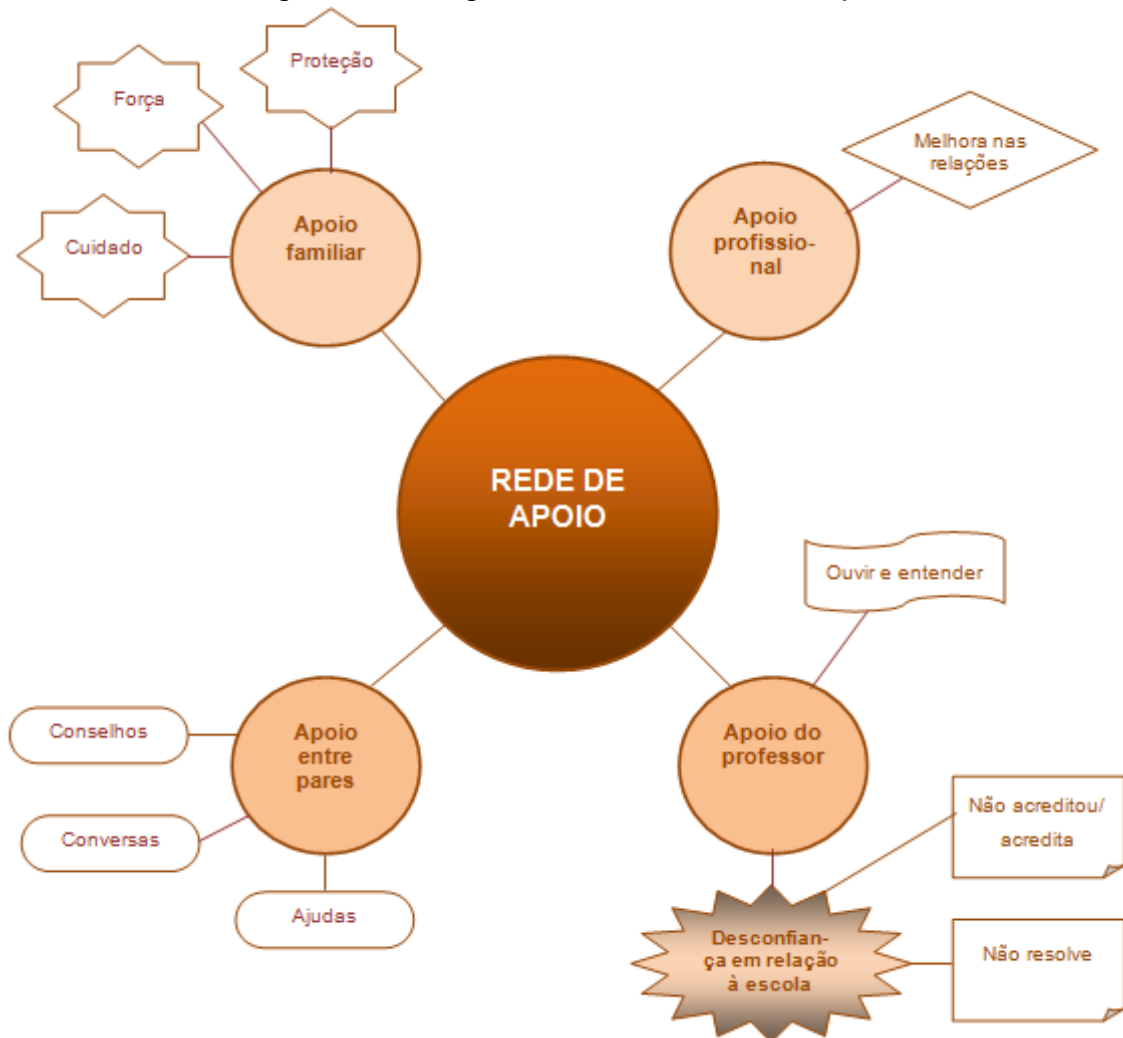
Proteção

Força

Cuidado

Apoio familiar

Melhora nas relações

Apoio profissional

REDE DE APOIO

Ouvir e entender

Conselhos

Apoio entre pares

Conversas

Ajudas

Apoio do professor

Não acreditou/ acredita

Desconfiança em relação à escola

Não resolve